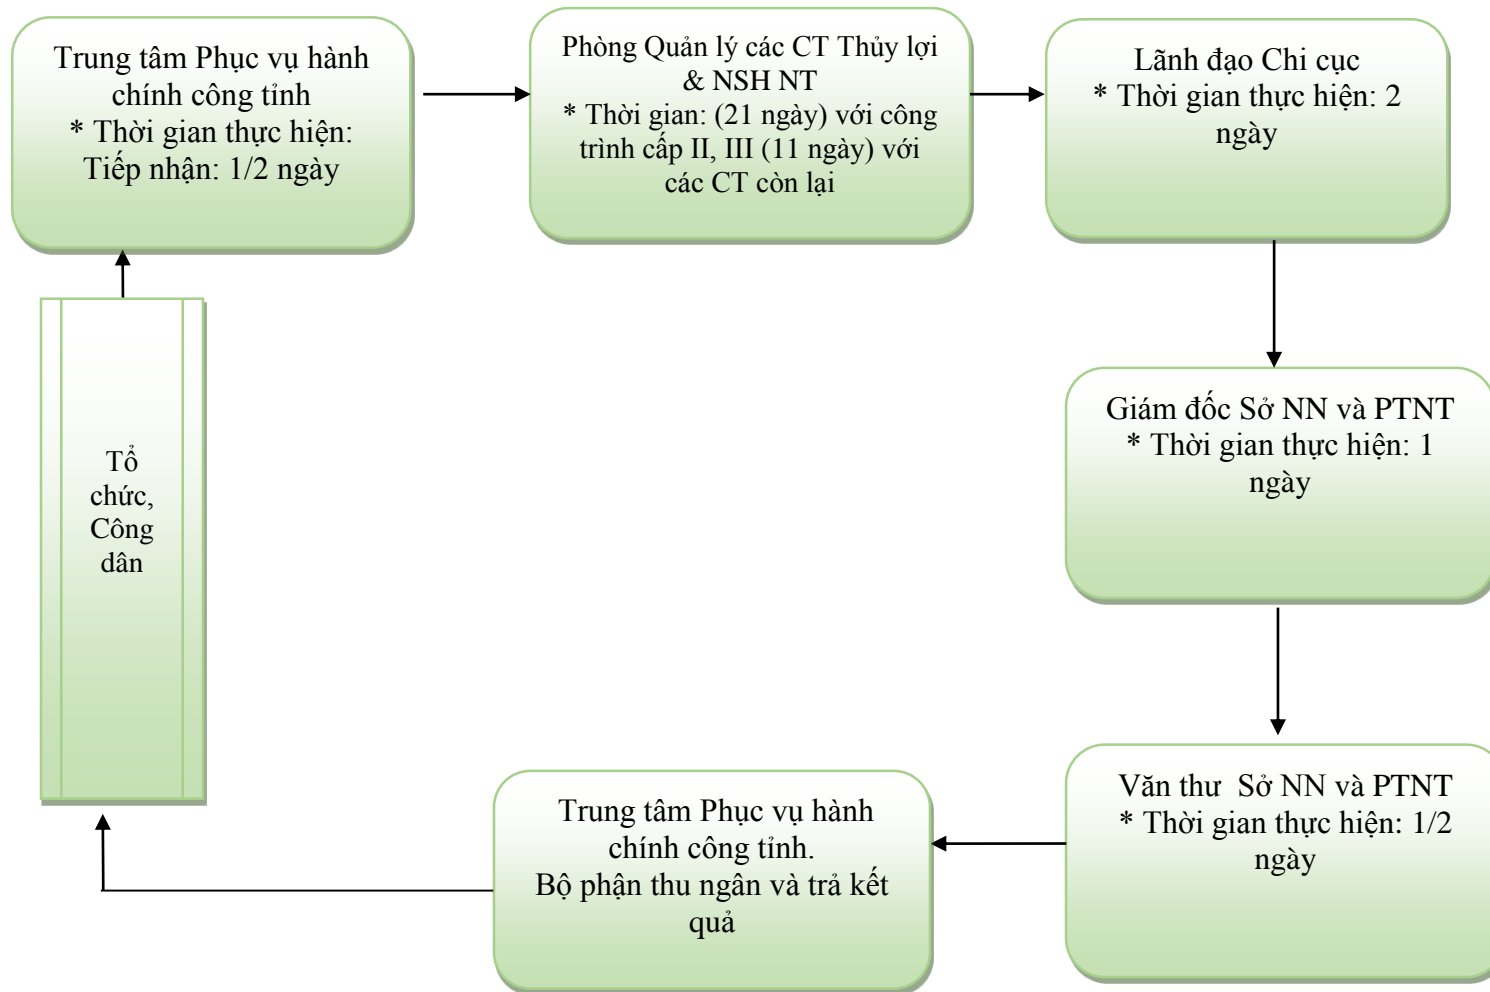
Trung tâm Phục vụ hành chính công tỉnh
* Thời gian thực hiện: Tiếp nhận: 1/2 ngày

Phòng Quản lý các CT Thủy lợi & NSH NT
* Thời gian: (21 ngày) với công trình cấp II, III (11 ngày) với các CT còn lại

Lãnh đạo Chi cục
* Thời gian thực hiện: 2 ngày

Giám đốc Sở NN và PTNT
* Thời gian thực hiện: 1 ngày

Văn thư  Sở NN và PTNT
* Thời gian thực hiện: 1/2 ngày

Trung tâm Phục vụ hành chính công tỉnh.
Bộ phận thu ngân và trả kết quả

Tổ chức, Công dân